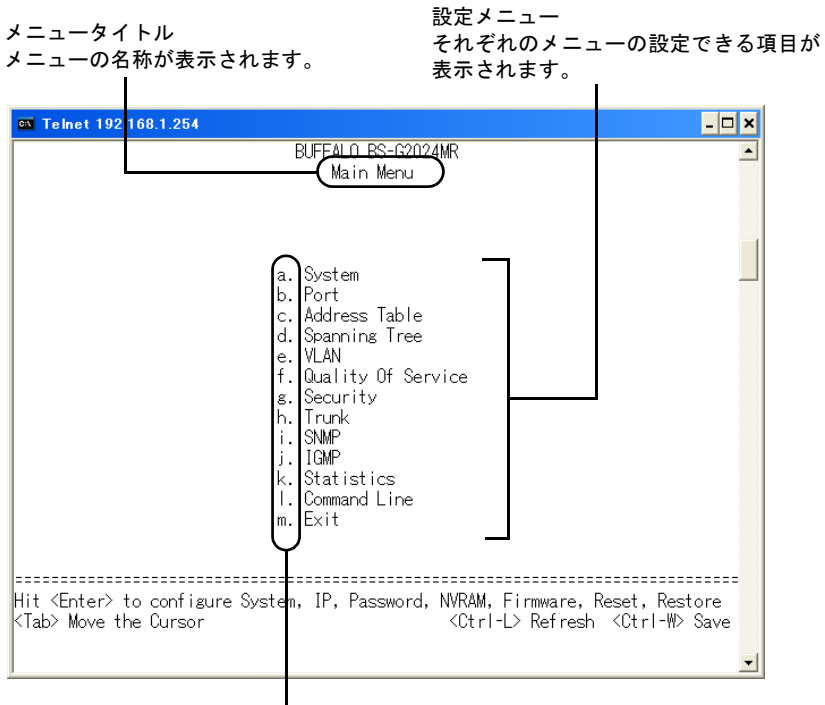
メニュータイトル
メニューの名称が表示されます。

設定メニュー
それぞれのメニューの設定できる項目が表示されます。

Telnet 192.168.1.254

BUFFALO BS-G2024MR
Main Menu

a. System
b. Port
c. Address Table
d. Spanning Tree
e. VLAN
f. Quality Of Service
g. Security
h. Trunk
i. SNMP
j. IGMP
k. Statistics
l. Command Line
m. Exit

==========================================================================
Hit <Enter> to configure System, IP, Password, NVRAM, Firmware, Reset, Restore
<Tab> Move the Cursor <Ctrl-L> Refresh <Ctrl-W> Save